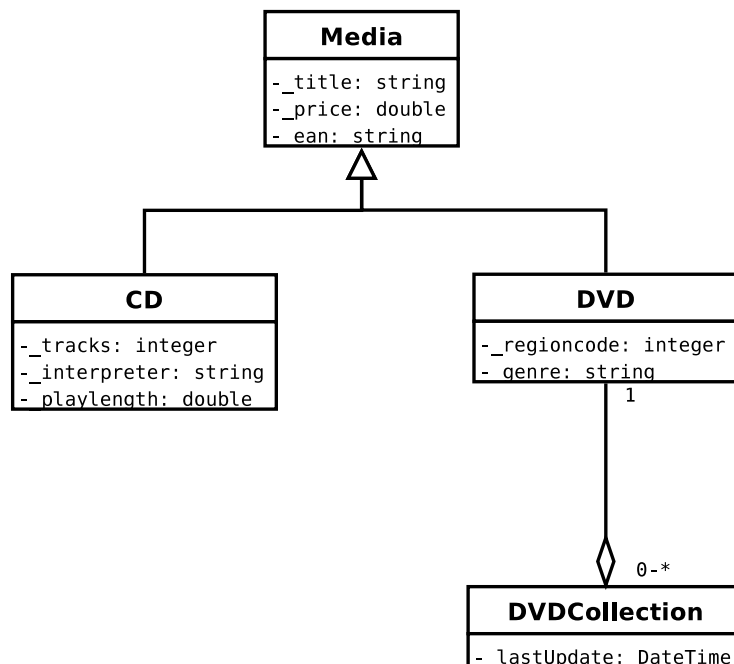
Media
-_title: string
-_price: double
-_ean: string

CD
-_tracks: integer
-_interpreter: string
-_playlength: double

DVD
-_regioncode: integer
-_genre: string

1

0-*

DVDCollection
-_lastUpdate: DateTime